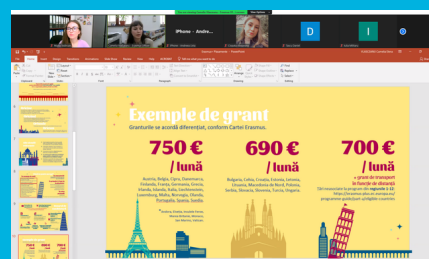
iPhone - Andre...

D

Exemple de grant

Granturile se acordă diferențiat, conform Cartei Erasmus.

750 €
/ lună

Austria, Belgia, Cipru, Danemarca, Finlanda, Franța, Germania, Grecia, Irlanda, Islanda, Italia, Liechtenstein, Luxemburg, Malta, Norvegia, Olanda, Portugalia, Spania, Suedia.

690 €
/ lună

Bulgaria, Cehia, Croația, Estonia, Letonia, Lituania, Macedonia de Nord, Polonia, Serbia, Slovacia, Slovenia, Turcia, Ungaria

700 €
/ lună

+ grant de transport în funcție de distanță

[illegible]